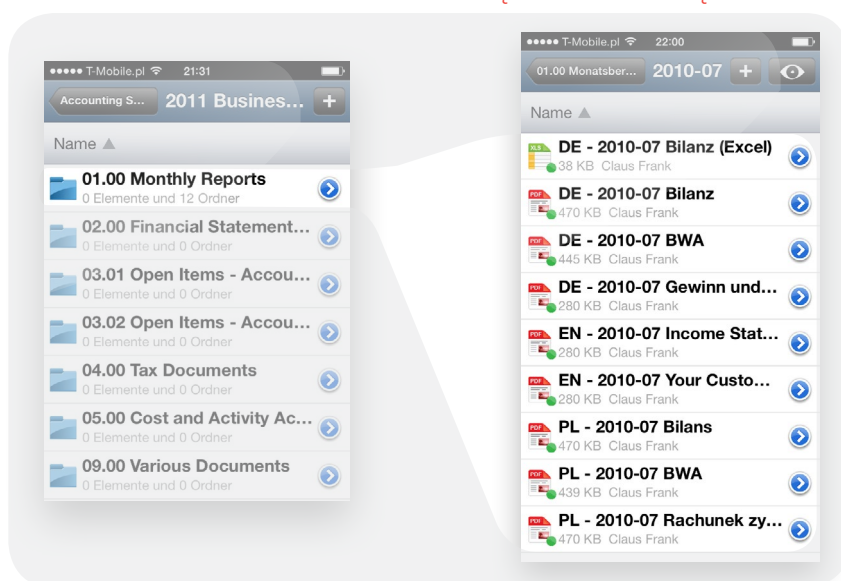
●●●●● T-Mobile.pl 21:31

Accounting S... 2011 Busines... +

Name ▲

01.00 Monthly Reports
0 Elemente und 12 Ordner

02.00 Financial Statement...
0 Elemente und 0 Ordner

03.01 Open Items - Accou...
0 Elemente und 0 Ordner

03.02 Open Items - Accou...
0 Elemente und 0 Ordner

04.00 Tax Documents
0 Elemente und 0 Ordner

05.00 Cost and Activity Ac...
0 Elemente und 0 Ordner

09.00 Various Documents
0 Elemente und 0 Ordner

●●●●● T-Mobile.pl 22:00

01.00 Monatsber... 2010-07 +

Name ▲

XLS DE - 2010-07 Bilanz (Excel)
38 KB Claus Frank

PDF DE - 2010-07 Bilanz
470 KB Claus Frank

PDF DE - 2010-07 BWA
445 KB Claus Frank

PDF DE - 2010-07 Gewinn und...
280 KB Claus Frank

PDF EN - 2010-07 Income Stat...
280 KB Claus Frank

PDF EN - 2010-07 Your Custo...
280 KB Claus Frank

PDF PL - 2010-07 Bilans
470 KB Claus Frank

PDF PL - 2010-07 BWA
439 KB Claus Frank

PDF PL - 2010-07 Rachunek zy...
470 KB Claus Frank